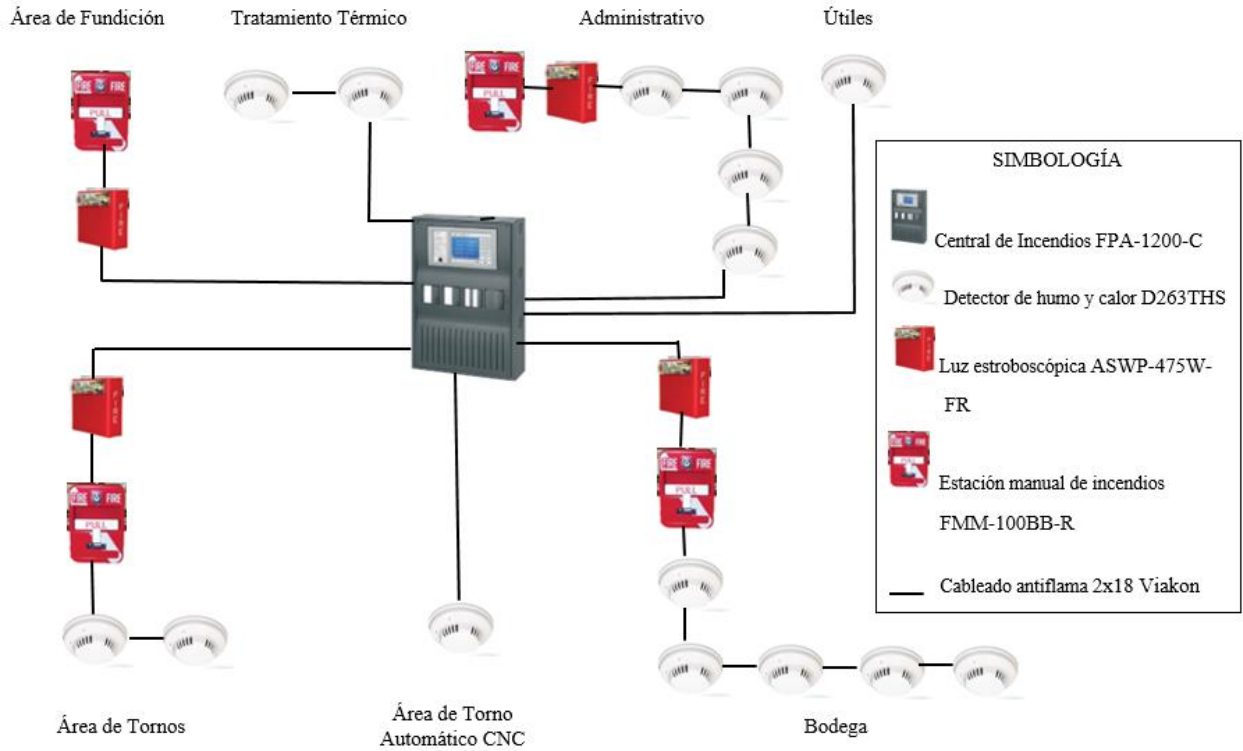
Área de Fundición

Tratamiento Térmico

Administrativo

Útiles

FIRE FIRE
PULL

FIRE

FIRE FIRE
PULL

FIRE

SIMBOLOGÍA

Central de Incendios FPA-1200-C

Detector de humo y calor D263THS

Luz estroboscópica ASWP-475W-FR

Estación manual de incendios FMM-100BB-R

Cableado antiflama 2x18 Viakon

FIRE

FIRE FIRE
PULL

FIRE

FIRE FIRE
PULL

Área de Tornos

Área de Torno Automático CNC

Bodega